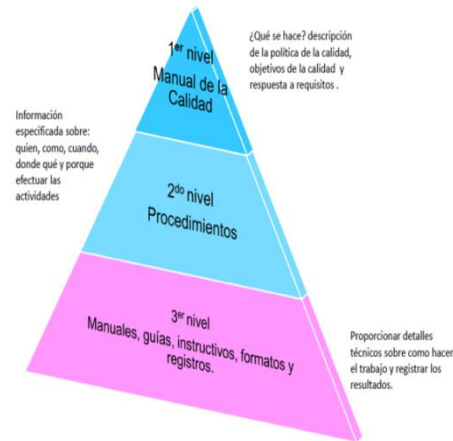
1$^{er}$ nivel
Manual de la Calidad

¿Qué se hace? descripción de la política de la calidad, objetivos de la calidad y respuesta a requisitos .

Información especificada sobre: quien, como, cuando, donde qué y porque efectuar las actividades

2$^{do}$ nivel
Procedimientos

3$^{er}$ nivel
Manuales, guías, instructivos, formatos y registros.

Proporcionar detalles técnicos sobre como hacer el trabajo y registrar los resultados.